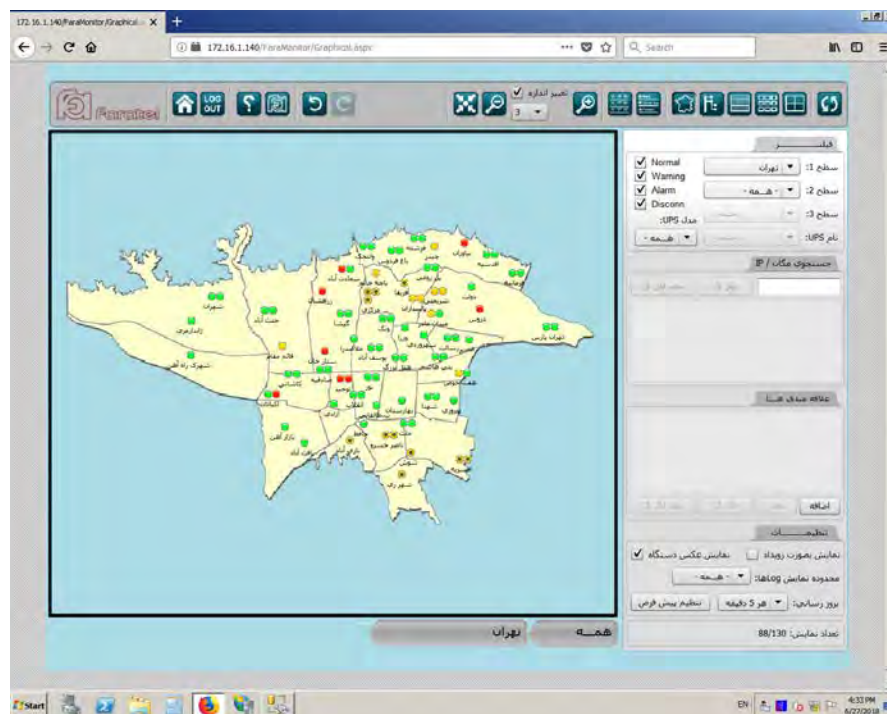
172.16.1.140/FaraMonitor/Graphical.a ×
172.16.1.140/FaraMonitor/Graphical.aspx
Q Search

Faratel
LOG OUT
تغییر اندازه
3

فیلتر
Normal
Warning
Alarm
Disconn
سطح 1: تهران
سطح 2: همه
سطح 3:
مدل UPS:
نام UPS: همه

جستجوی مکان / IP

علاقه مندی ها

اضافه

تنظیمات
نمایش بصورت رویداد
نمایش عکس دستگاه
محدوده نمایش ولتاژها: همه
بروز رسانی: هر 5 دقیقه
تنظیم پیش فرض

همه
تهران

تعداد نمایش: 88/130

شمیرانات
ونک
تجریش
قلهک
ولنجک
شهران
جنت آباد
تهران پارس
فرمانیه
شهرک غرب
دولت
ستارخان
گیشا
یوسف آباد
انقلاب
آزادی
بازار
خیابان
نارمک
پیروزی
شهرری
نازی آباد

Start
EN
4:32 PM
6/27/2018